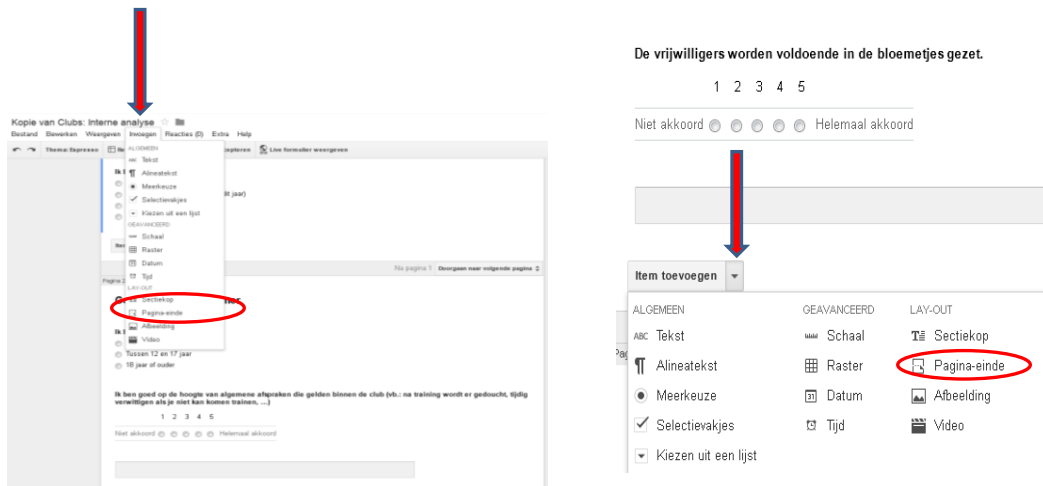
Kopie van Clubs: Interne analyse

Bestand Bewerken Weergeven Invoegen Reacties (0) Extra Help

Thema: Espresso

kopiëren Live formulier weergeven

ALGEMEEN
Tekst
Alineatekst
Meerkeuze
Selectievakjes
Kiezen uit een lijst
GEAVANCEERD
Schaal
Raster
Datum
Tijd
LAY-OUT
Sectiekop
Pagina-einde
Afbeelding
Video

Ik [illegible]

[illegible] jaar)

Na pagina 1 Doorgaan naar volgende pagina

Pagina 2

Tussen 12 en 17 jaar
18 jaar of ouder

Ik ben goed op de hoogte van algemene afspraken die gelden binnen de club (vb.: na training wordt er gedoucht, tijdig verwittigen als je niet kan komen trainen, ...)

1 2 3 4 5

Niet akkoord Helemaal akkoord

De vrijwilligers worden voldoende in de bloemetjes gezet.

1 2 3 4 5

Niet akkoord Helemaal akkoord

Item toevoegen

ALGEMEEN
Tekst
Alineatekst
Meerkeuze
Selectievakjes
Kiezen uit een lijst

GEAVANCEERD
Schaal
Raster
Datum
Tijd

LAY-OUT
Sectiekop
Pagina-einde
Afbeelding
Video